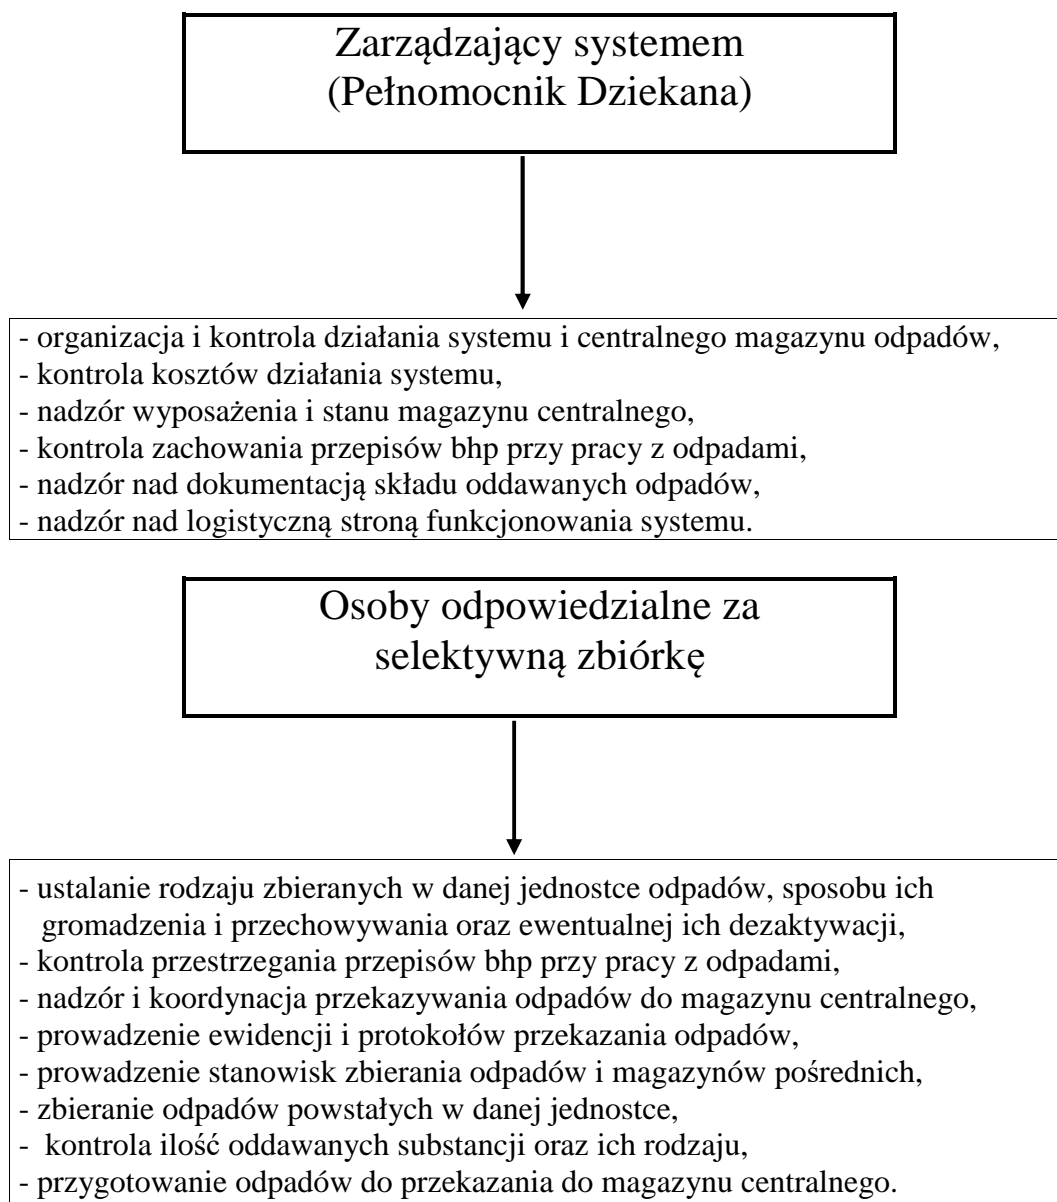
Zarządzający systemem
(Pełnomocnik Dziekana)

- organizacja i kontrola działania systemu i centralnego magazynu odpadów,
- kontrola kosztów działania systemu,
- nadzór wyposażenia i stanu magazynu centralnego,
- kontrola zachowania przepisów bhp przy pracy z odpadami,
- nadzór nad dokumentacją składu oddawanych odpadów,
- nadzór nad logistyczną stroną funkcjonowania systemu.

Osoby odpowiedzialne za selektywną zbiórkę

- ustalanie rodzaju zbieranych w danej jednostce odpadów, sposobu ich gromadzenia i przechowywania oraz ewentualnej ich dezaktywacji,
- kontrola przestrzegania przepisów bhp przy pracy z odpadami,
- nadzór i koordynacja przekazywania odpadów do magazynu centralnego,
- prowadzenie ewidencji i protokołów przekazania odpadów,
- prowadzenie stanowisk zbierania odpadów i magazynów pośrednich,
- zbieranie odpadów powstałych w danej jednostce,
- kontrola ilość oddawanych substancji oraz ich rodzaju,
- przygotowanie odpadów do przekazania do magazynu centralnego.